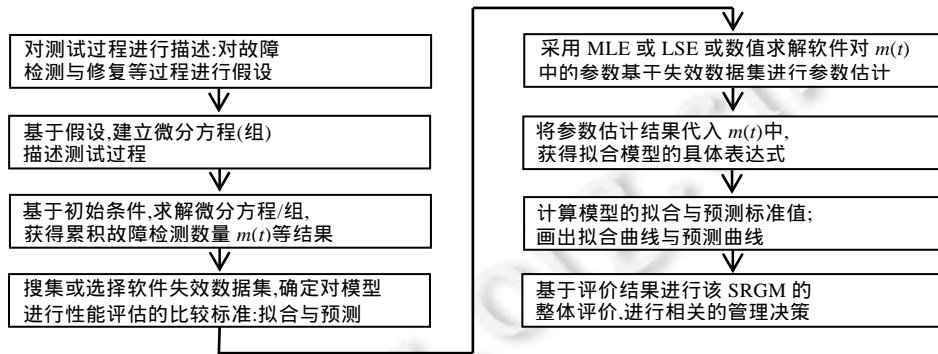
对测试过程进行描述:对故障检测与修复等过程进行假设

基于假设,建立微分方程(组)描述测试过程

基于初始条件,求解微分方程/组,获得累积故障检测数量 $m(t)$等结果

搜集或选择软件失效数据集,确定对模型进行性能评估的比较标准:拟合与预测

采用 MLE 或 LSE 或数值求解软件对 $m(t)$ 中的参数基干失效数据集进行参数估计

将参数估计结果代入 $m(t)$中,获得拟合模型的具体表达式

计算模型的拟合与预测标准值;画出拟合曲线与预测曲线

基于评价结果进行该 SRGM 的整体评价,进行相关的管理决策